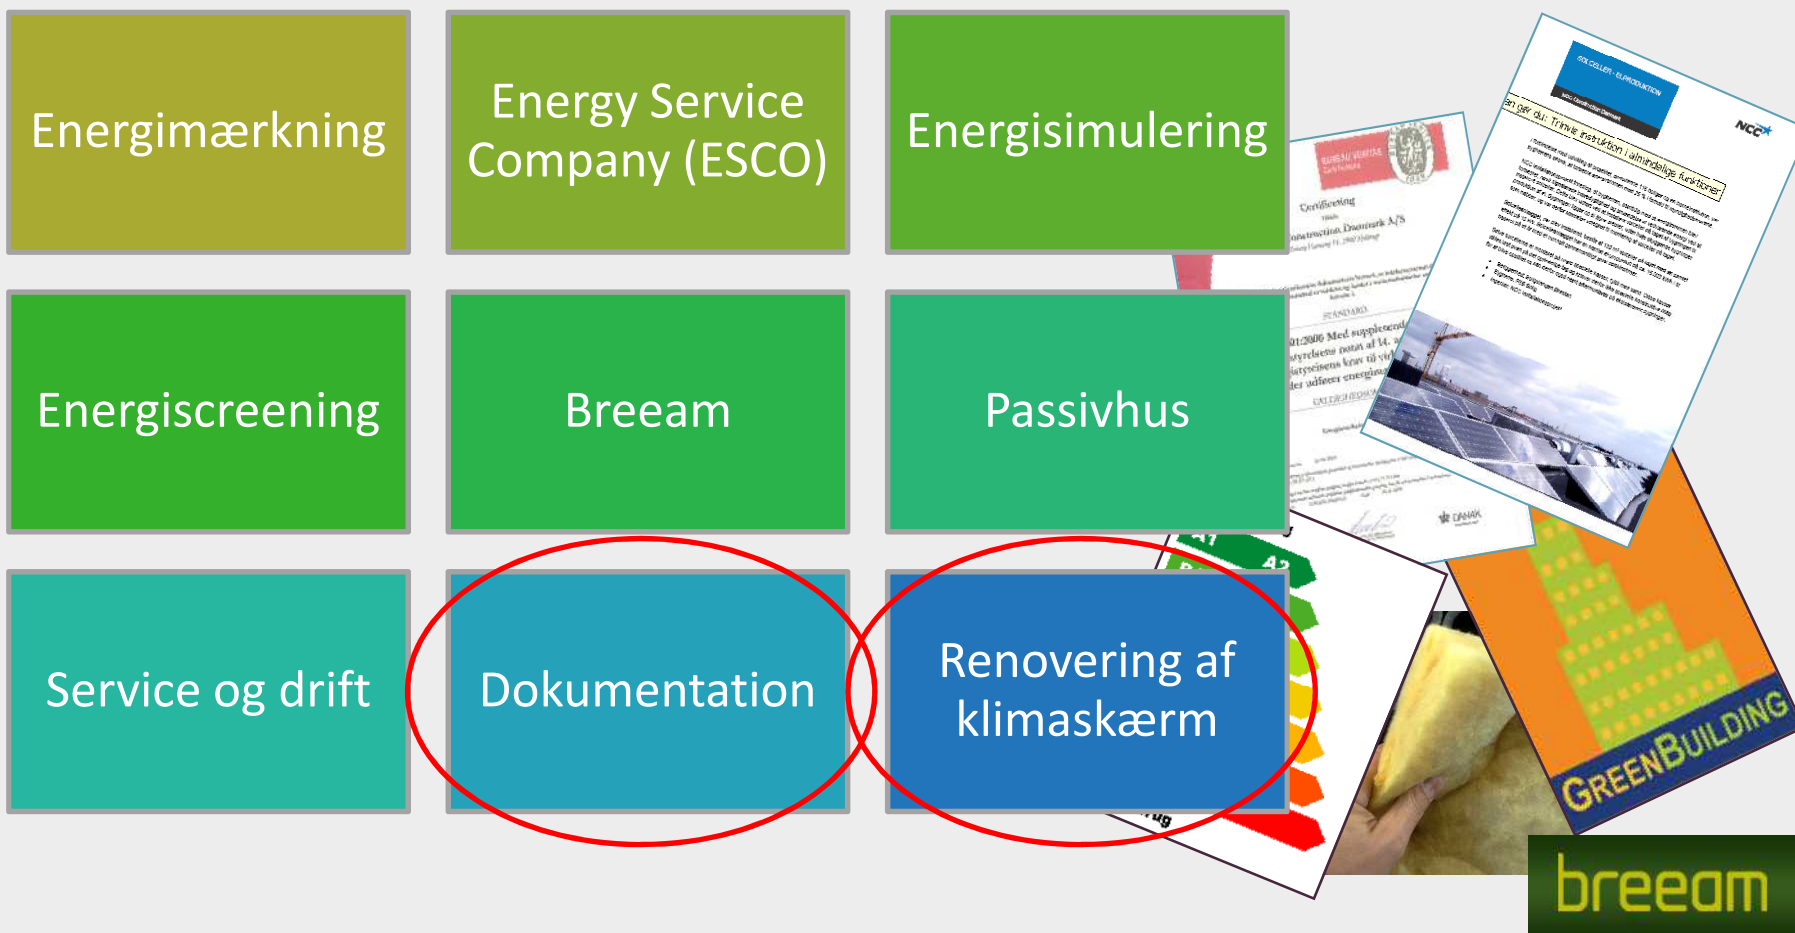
Energimærkning

Energy Service Company (ESCO)

Energisimulering

Energiscreening

Breeam

Passivhus

Service og drift

Dokumentation

Renovering af klimaskærm

Certificering

Construction Danmark A/S

STANDARD

A1

A2

NCC

SOLCELLER - ELPRODUKTION

Sådan gør du: Trinvis instruktion i almindelige funktioner

GREENBUILDING

breeam